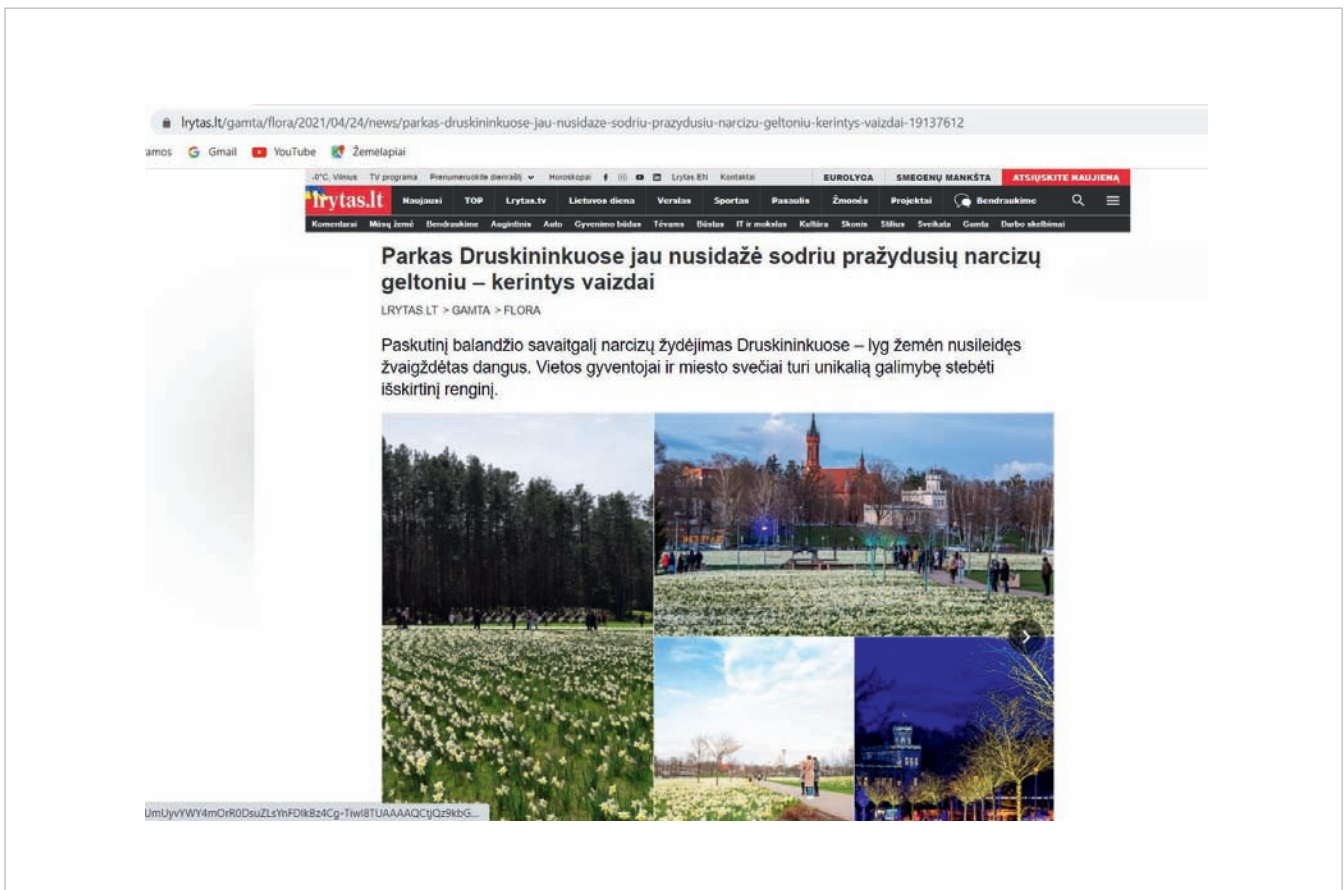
lrytas.lt/gamta/flora/2021/04/24/news/parkas-druskininkuose-jau-nusidaze-sodriu-prazydusiu-narcizu-geltoniu-kerintys-vaizdai-19137612

amos Gmail YouTube Žemėlapiai

-0°C, Vilnius TV programa Prenumeruokite dienraštį Horoskopai Lrytas EN Kontaktai EUROLYGA SMEGENŲ MANKŠTA ATSIŲSKITE NAUJIENĄ

lrytas.lt Naujausi TOP Lrytas.tv Lietuvos diena Verslas Sportas Pasaulis Žmonės Projektai Bendraukime

Komentarai Mūsų žemė Bendraukime Augintiniai Auto Gyvenimo būdas Tėvams Būstas IT ir mokslas Kultūra Skonis Stilius Sveikata Gamta Darbo skelbimai

Parkas Druskininkuose jau nusidažė sodriu pražydusių narcizų geltoniu – kerintys vaizdai

LRYTAS.LT > GAMTA > FLORA

Paskutinį balandžio savaitgalį narcizų žydėjimas Druskininkuose – lyg žemėn nusileidęs žvaigždėtas dangus. Vietos gyventojai ir miesto svečiai turi unikalią galimybę stebėti išskirtinį renginį.

UmUyvYWY4mOrR0DsuZLsYnFDlkBz4Cg-Tiwl8TUAAAAQCtjQz9kbG...